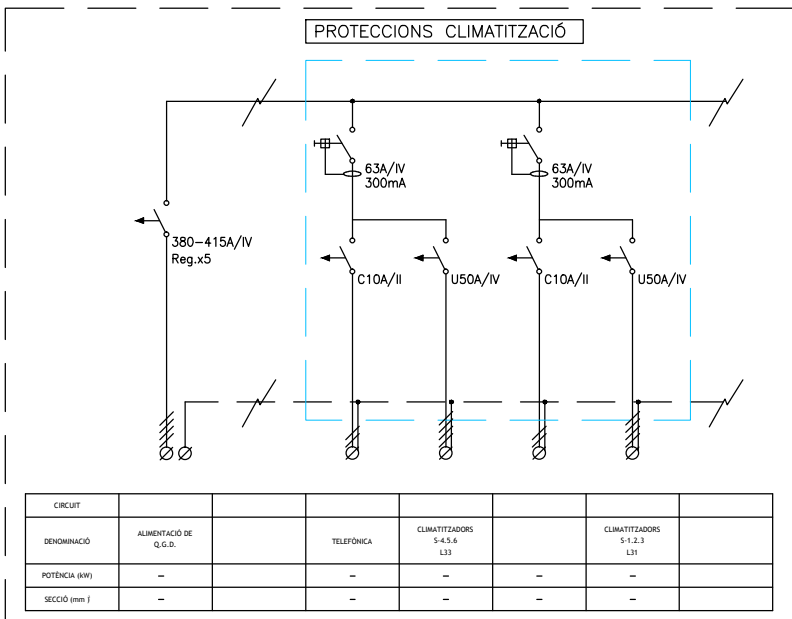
PROTECCIONS CLIMATITZACIÓ

63A/IV
300mA

63A/IV
300mA

380-415A/IV
Reg.x5

C10A/II

U50A/IV

C10A/II

U50A/IV

| CIRCUIT | | | | | | | |
|---|---|---|---|---|---|---|---|
| DENOMINACIÓ | ALIMENTACIÓ DE Q.G.D. | | TELEFÒNICA | CLIMATITZADORS S-4.5.6 L33 | | CLIMATITZADORS S-1.2.3 L31 | |
| POTÈNCIA (kW) | – | | – | – | – | – | |
| SECCIÓ (mm ʄ | – | | – | – | | – | |